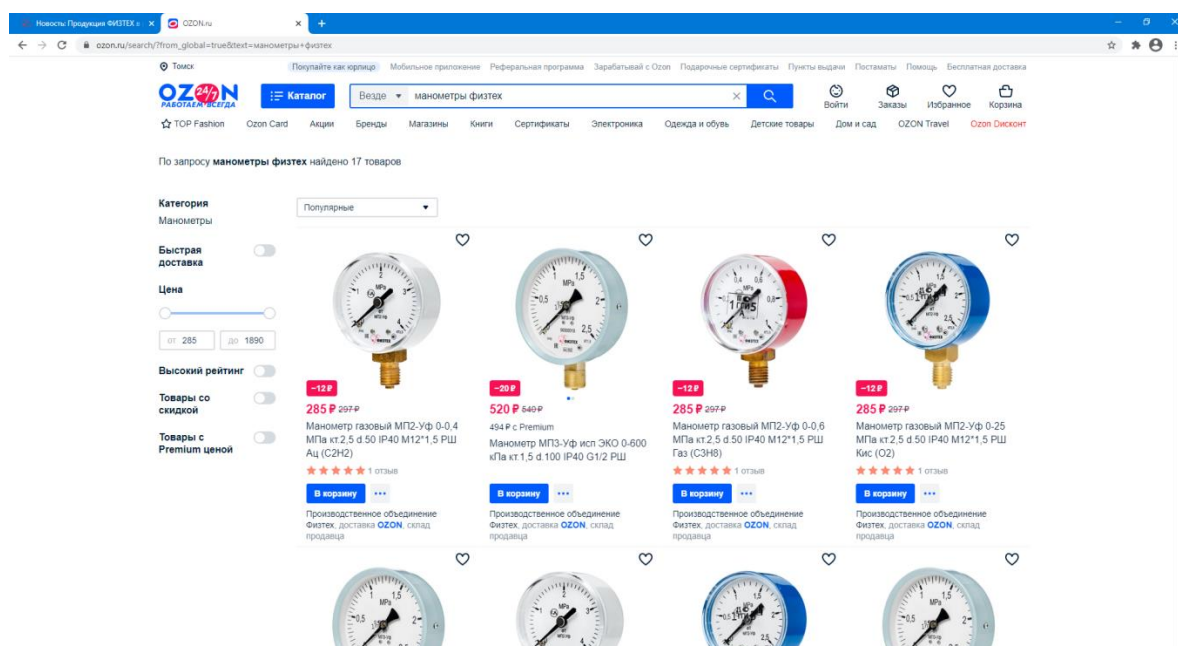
Новости: Продукция ФИЗТЕХ н × OZON.ru × +

ozon.ru/search/?from_global=true&text=манометры+физтех

Томск Покупайте как юрлицо Мобильное приложение Реферальная программа Зарабатывай с Ozon Подарочные сертификаты Пункты выдачи Постаматы Помощь Бесплатная доставка

OZON 24/7 РАБОТАЕМ ВСЕГДА Каталог Везде манометры физтех Войти Заказы Избранное Корзина

TOP Fashion Ozon Card Акции Бренды Магазины Книги Сертификаты Электроника Одежда и обувь Детские товары Дом и сад OZON Travel Ozon Дисконт

По запросу манометры физтех найдено 17 товаров

Категория
Манометры

Быстрая доставка

Цена

от 285 до 1890

Высокий рейтинг

Товары со скидкой

Товары с Premium ценой

Популярные

−12 ₽
285 ₽ 297 ₽
Манометр газовый МП2-Уф 0-0,4 МПа кт.2,5 d.50 IP40 M12*1,5 РШ Ац (С2Н2)
1 отзыв
В корзину
Производственное объединение Физтех, доставка OZON, склад продавца

−20 ₽
520 ₽ 540 ₽
494 ₽ с Premium
Манометр МП3-Уф исп ЭКО 0-600 кПа кт.1,5 d.100 IP40 G1/2 РШ
В корзину
Производственное объединение Физтех, доставка OZON, склад продавца

−12 ₽
285 ₽ 297 ₽
Манометр газовый МП2-Уф 0-0,6 МПа кт.2,5 d.50 IP40 M12*1,5 РШ Газ (С3Н8)
1 отзыв
В корзину
Производственное объединение Физтех, доставка OZON, склад продавца

−12 ₽
285 ₽ 297 ₽
Манометр газовый МП2-Уф 0-25 МПа кт.2,5 d.50 IP40 M12*1,5 РШ Кис (О2)
1 отзыв
В корзину
Производственное объединение Физтех, доставка OZON, склад продавца